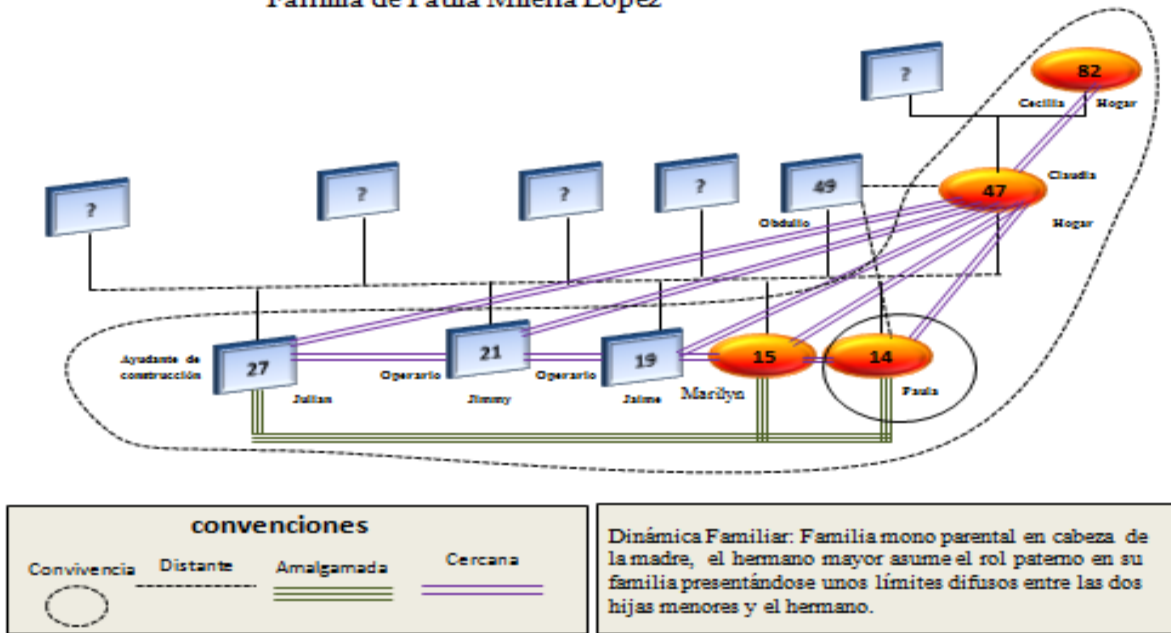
Familia de Paula Milena López

?

82

Cecilia Hogar

?

?

?

?

49

47

Claudia

Obdulio

Hogar

Ayudante de construcción

27

21

19

15

14

Ogerario

Ogerario

Julian

Jimmy

Jaime

Marilyn

Paula

convenciones

Convivencia Distante Amalgamada Cercana

Dinámica Familiar: Familia mono parental en cabeza de la madre, el hermano mayor asume el rol paterno en su familia presentándose unos límites difusos entre las dos hijas menores y el hermano.